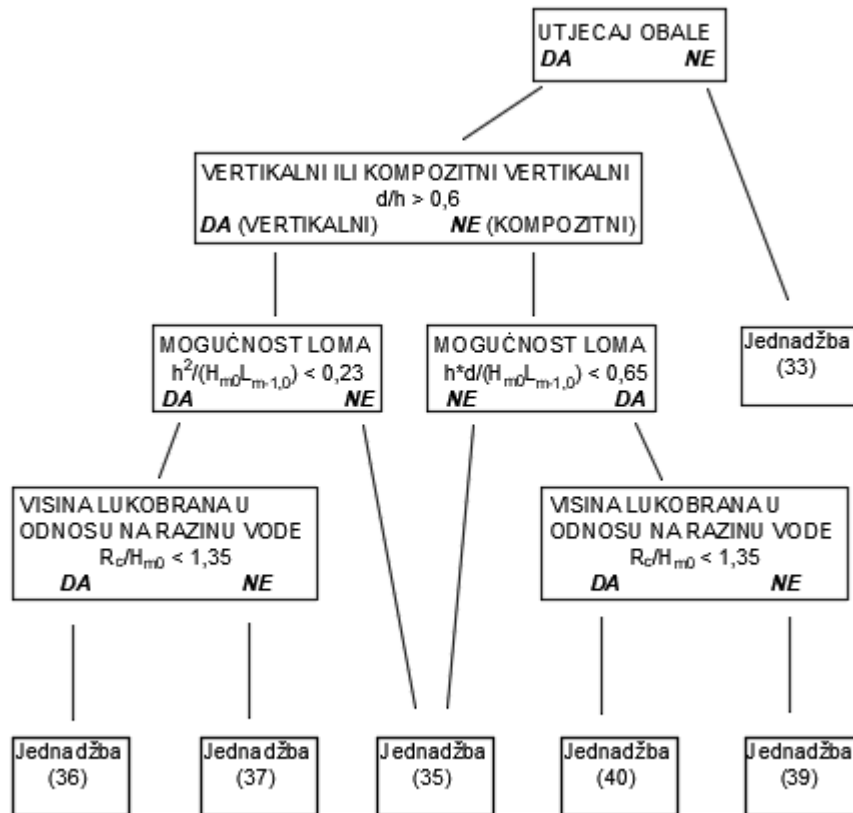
UTJECAJ OBALE
DA NE

VERTIKALNI ILI KOMPOZITNI VERTIKALNI
d/h > 0,6
DA (VERTIKALNI) NE (KOMPOZITNI)

Jednadžba (33)

MOGUĆNOST LOMA
$h^2/(H_{m0}L_{m-1,0}) < 0,23$
DA NE

MOGUĆNOST LOMA
$h*d/(H_{m0}L_{m-1,0}) < 0,65$
NE DA

VISINA LUKOBRANA U ODNOSU NA RAZINU VODE
$R_c/H_{m0} < 1,35$
DA NE

VISINA LUKOBRANA U ODNOSU NA RAZINU VODE
$R_c/H_{m0} < 1,35$
DA NE

Jednadžba (36)

Jednadžba (37)

Jednadžba (35)

Jednadžba (40)

Jednadžba (39)